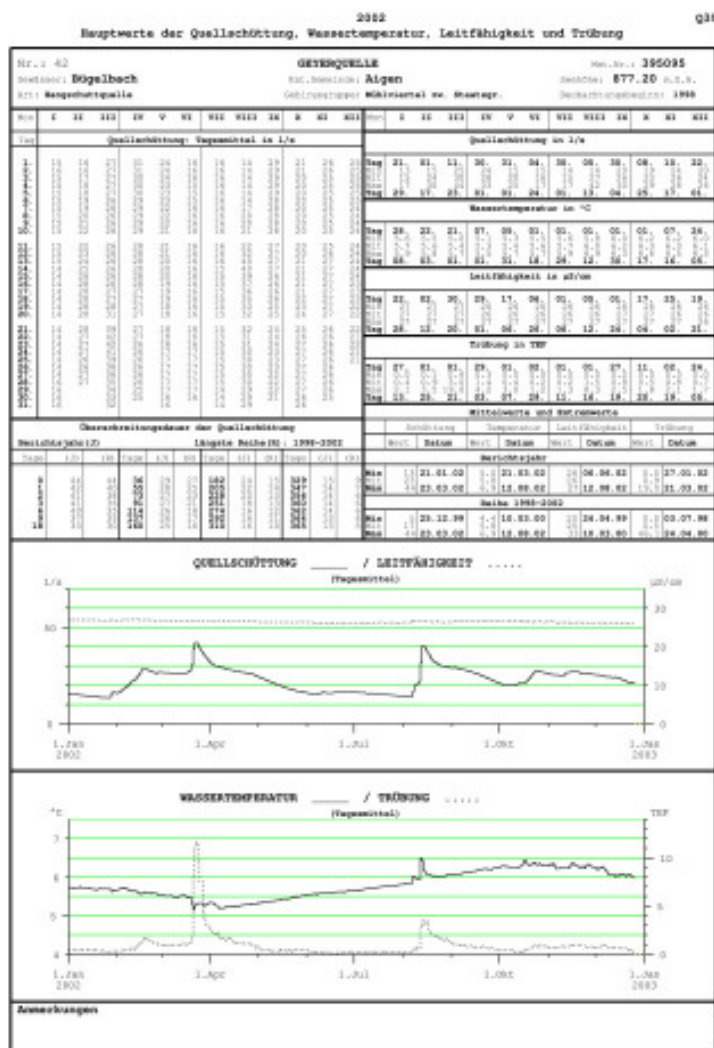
2002
Hauptwerte der Quellschüttung, Wassertemperatur, Leitfähigkeit und Trübung

Q3

Nr.: 42
Gewässer: Bügelbach
Art: Hangschuttquelle

GEYERQUELLE
Kat.Gemeinde: Aigen
Gebirgsgruppe: Mühlviertel sw. Staatsgr.

Mst.Nr.: 395095
Seehöhe: 877.20 m.ü.A.
Beobachtungsbeginn: 1998

Mon I II III IV V VI VII VIII IX X XI XII

Tag Quellschüttung: Tagesmittel in l/s

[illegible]

Quellschüttung in l/s

Wassertemperatur in °C

Leitfähigkeit in µS/cm

Trübung in TEF

Mittelwerte und Extremwerte

| | Schüttung | | Temperatur | | Leitfähigkeit | | Trübung | |
|---|---|---|---|---|---|---|---|---|
| | Wert | Datum | Wert | Datum | Wert | Datum | Wert | Datum |
| Berichtsjahr | | | | | | | | |
| Min | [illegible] | 21.01.02 | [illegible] | 21.03.02 | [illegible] | 06.06.02 | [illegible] | 27.01.02 |
| Max | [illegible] | 22.03.02 | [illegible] | 12.08.02 | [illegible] | 12.08.02 | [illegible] | 21.03.02 |
| Reihe 1998-2002 | | | | | | | | |
| Min | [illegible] | 25.12.98 | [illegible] | 10.03.00 | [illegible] | 24.04.99 | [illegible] | 03.07.98 |
| Max | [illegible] | 22.03.02 | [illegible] | 12.08.02 | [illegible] | 18.03.00 | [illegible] | 24.04.00 |

Überschreitungsdauer der Quellschüttung
Berichtsjahr(J)
Längste Reihe(R): 1998-2002

QUELLSCHÜTTUNG _____ / LEITFÄHIGKEIT .....
(Tagesmittel)
l/s
µS/cm
50
0
30
20
10
0
1.Jan 2002
1.Apr
1.Jul
1.Okt
1.Jan 2003

WASSERTEMPERATUR _____ / TRÜBUNG .....
(Tagesmittel)
°C
TEF
7
6
5
4
10
5
0
1.Jan 2002
1.Apr
1.Jul
1.Okt
1.Jan 2003

Anmerkungen